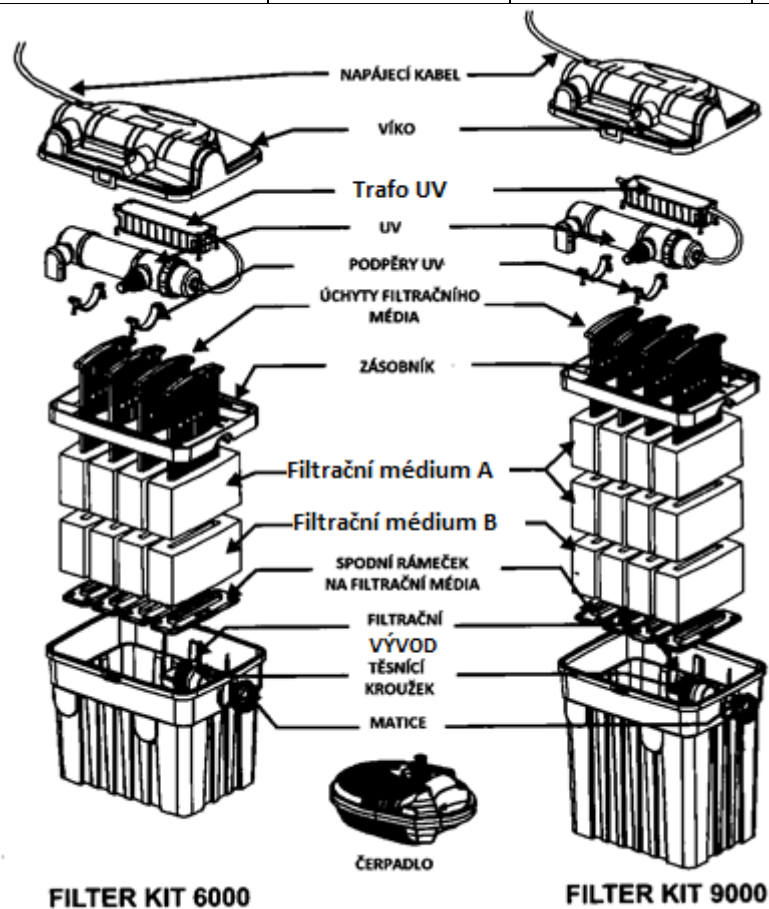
NAPÁJECÍ KABEL

VÍKO

Trafo UV

UV

PODPĚRY UV

ÚCHYTY FILTRAČNÍHO MÉDIA

ZÁSOBNÍK

Filtrační médium A

Filtrační médium B

SPODNÍ RÁMEČEK NA FILTRAČNÍ MÉDIA

FILTRAČNÍ VÝVOD

TĚSNÍCÍ KROUŽEK

MATICE

ČERPADLO

FILTER KIT 6000

FILTER KIT 9000